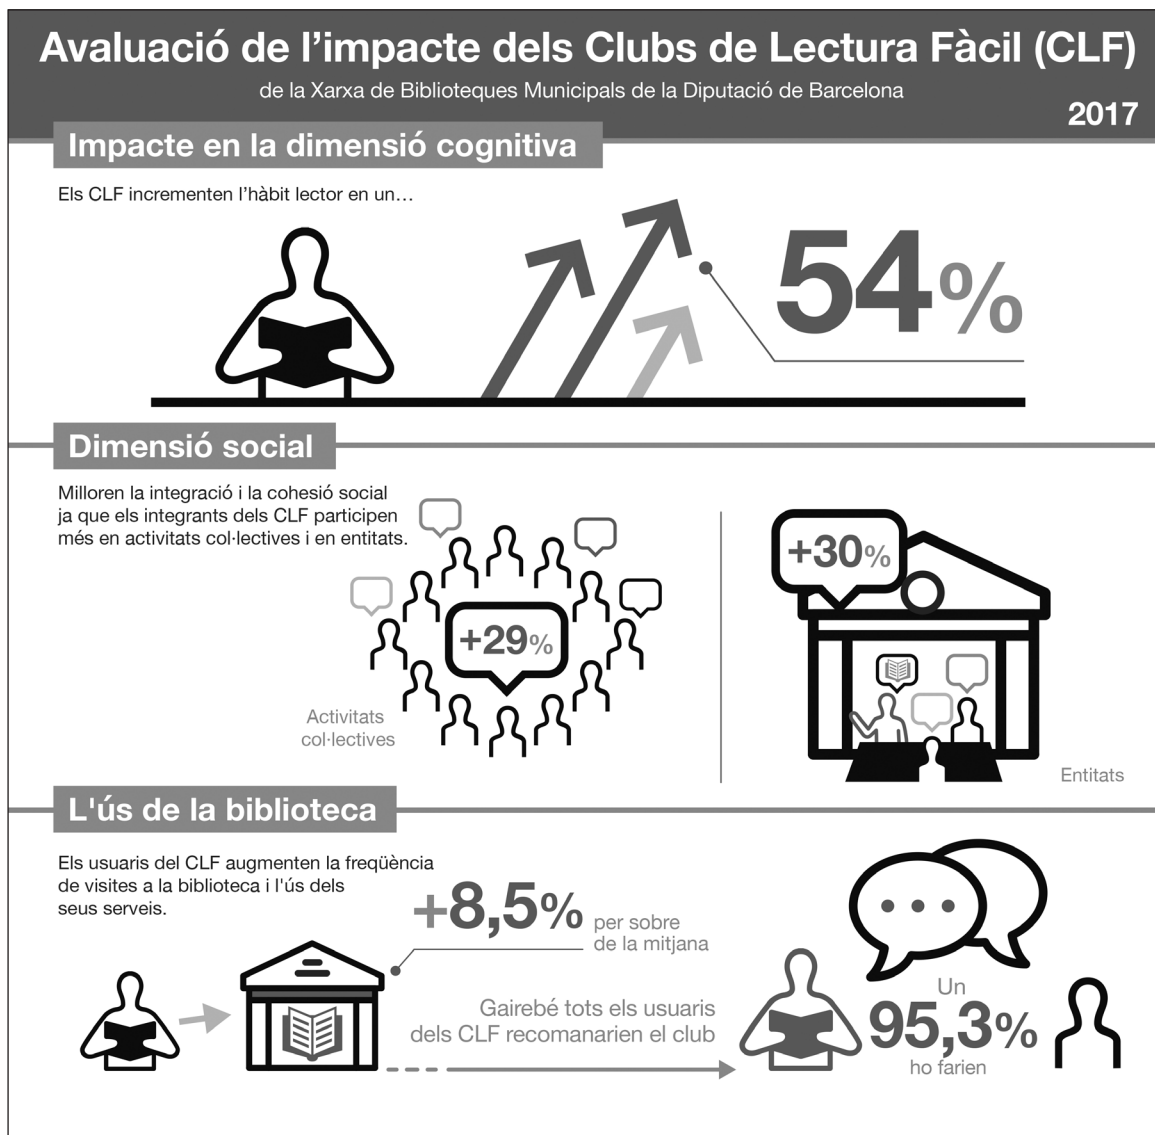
Avaluació de l'impacte dels Clubs de Lectura Fàcil (CLF)
de la Xarxa de Biblioteques Municipals de la Diputació de Barcelona
2017

Impacte en la dimensió cognitiva

Els CLF incrementen l'hàbit lector en un...

54%

Dimensió social

Milloren la integració i la cohesió social ja que els integrants dels CLF participen més en activitats col·lectives i en entitats.

+29%

Activitats col·lectives

+30%

Entitats

L'ús de la biblioteca

Els usuaris del CLF augmenten la freqüència de visites a la biblioteca i l'ús dels seus serveis.

+8,5% per sobre de la mitjana

Gairebé tots els usuaris dels CLF recomanarien el club

Un 95,3% ho farien